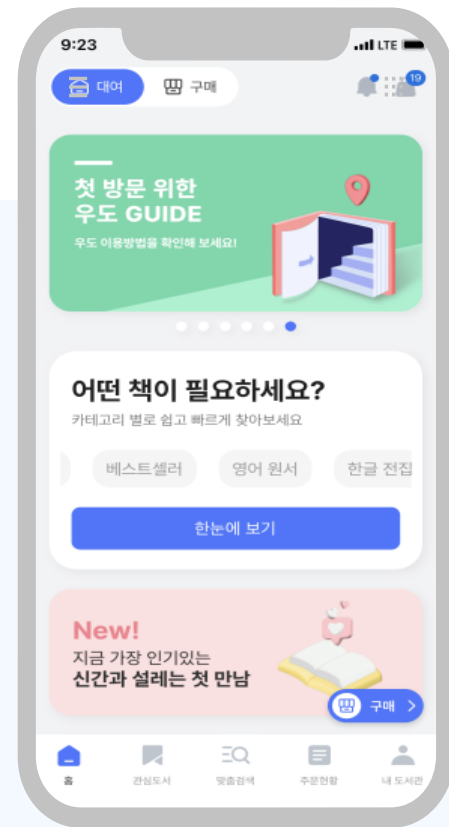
9:23
LTE

대여
구매

19

첫 방문 위한
우도 GUIDE
우도 이용방법을 확인해 보세요!

어떤 책이 필요하세요?
카테고리 별로 쉽고 빠르게 찾아보세요

베스트셀러
영어 원서
한글 전집

한눈에 보기

New!
지금 가장 인기있는
신간과 설레는 첫 만남

구매 >

홈
관심도서
맞춤검색
주문현황
내 도서관